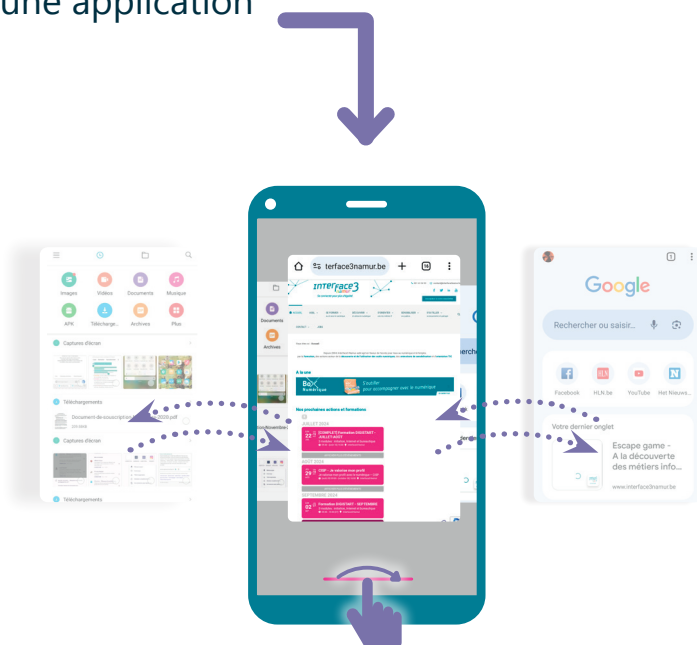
une application

terface3namur.be

10

Interface3

A la une

Coulisse pour accompagner avec le numérique

Nos prochaines actions et formations

JUILLET 2024

AOÛT 2024

SEPTEMBRE 2024

Documents

Archives

Images

Vidéos

Documents

Musique

APK

Télécharge...

Archives

Plus

Captures d'écran

Téléchargements

Document-de-souscription-2020.pdf

Captures d'écran

Téléchargements

Google

Rechercher ou saisir...

Facebook

HLN.be

YouTube

Het Nieuws...

Votre dernier onglet

Escape game - A la découverte des métiers info...

www.interface3namur.be